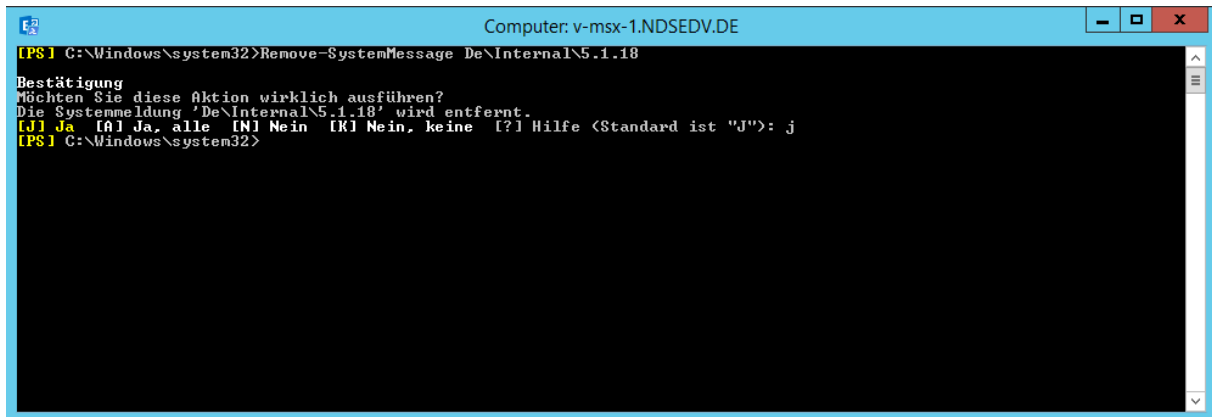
Computer: v-msx-1.NDSEDV.DE

[PS] C:\Windows\system32>Remove-SystemMessage De\Internal\5.1.18

Bestätigung
Möchten Sie diese Aktion wirklich ausführen?
Die Systemmeldung 'De\Internal\5.1.18' wird entfernt.
[J] Ja [A] Ja, alle [N] Nein [K] Nein, keine [?] Hilfe (Standard ist "J"): j
[PS] C:\Windows\system32>